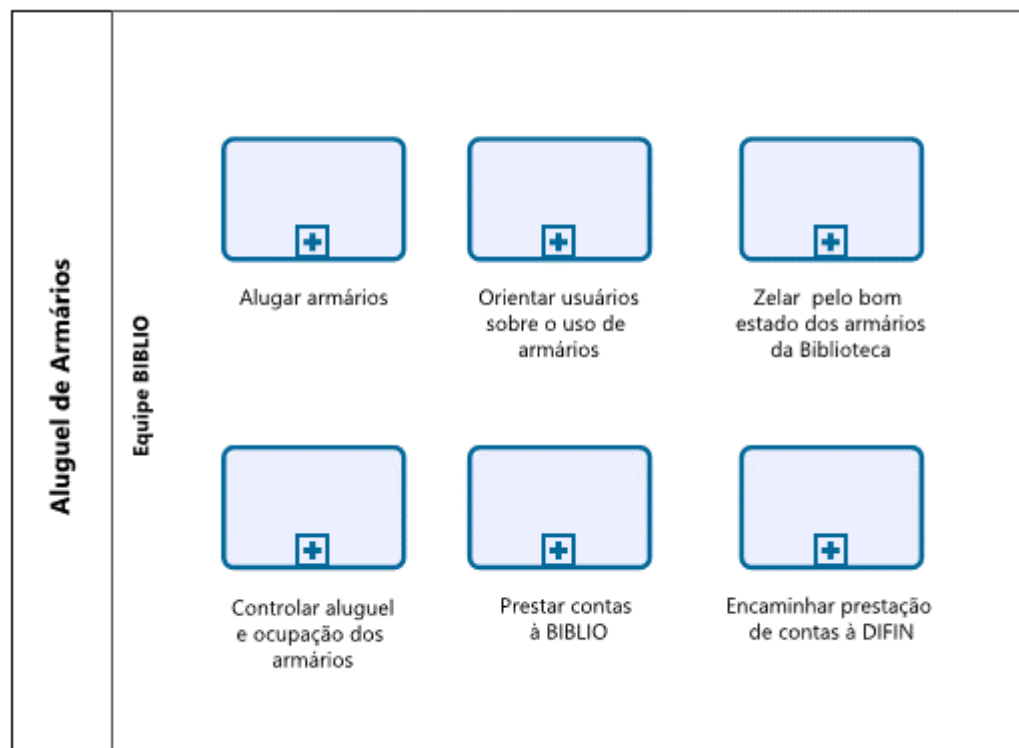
Aluguel de Armários

Equipe BIBLIO

Alugar armários

Orientar usuários sobre o uso de armários

Zelar pelo bom estado dos armários da Biblioteca

Controlar aluguel e ocupação dos armários

Prestar contas à BIBLIO

Encaminhar prestação de contas à DIFIN